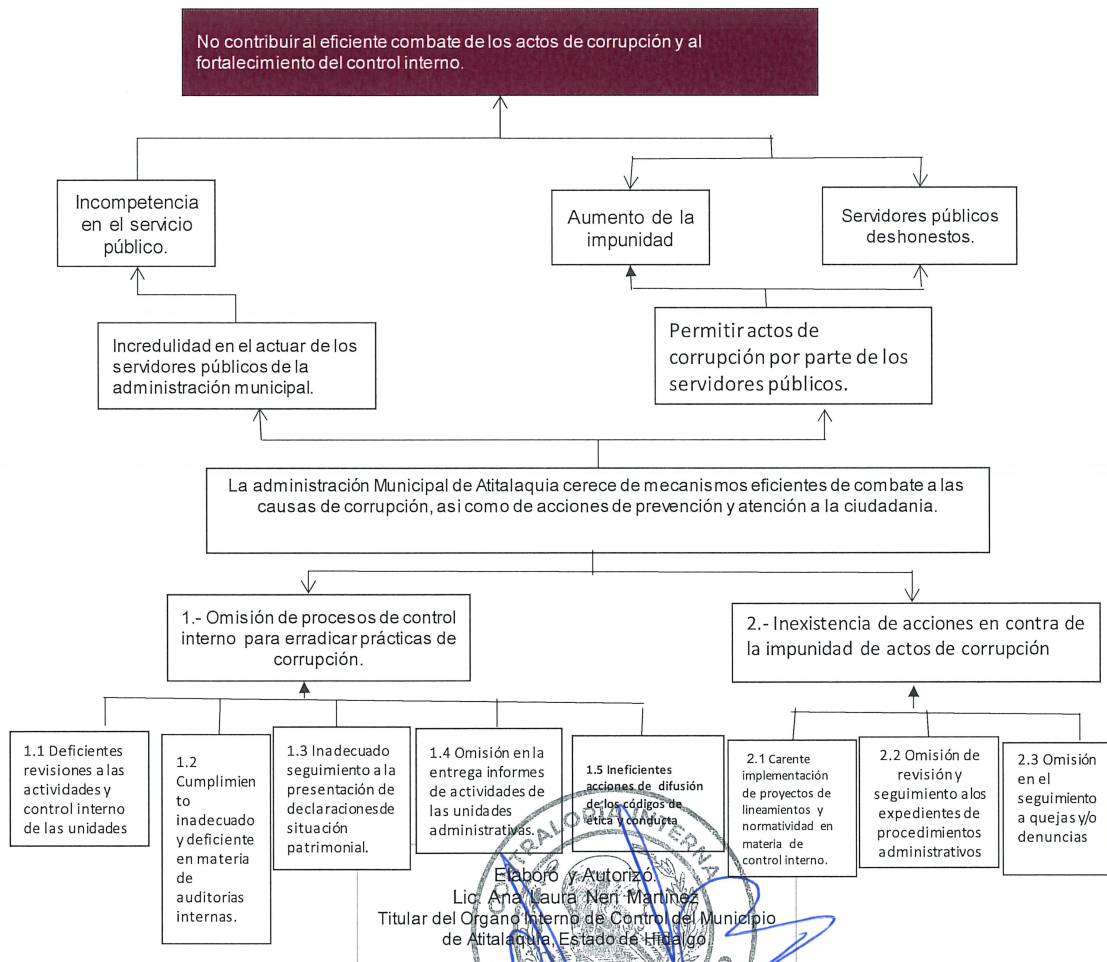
No contribuir al eficiente combate de los actos de corrupción y al fortalecimiento del control interno.

Incompetencia en el servicio público.

Aumento de la impunidad

Servidores públicos deshonestos.

Incredulidad en el actuar de los servidores públicos de la administración municipal.

Permitir actos de corrupción por parte de los servidores públicos.

La administración Municipal de Atitalaquia cerece de mecanismos eficientes de combate a las causas de corrupción, asi como de acciones de prevención y atención a la ciudadania.

1.- Omisión de procesos de control interno para erradicar prácticas de corrupción.

2.- Inexistencia de acciones en contra de la impunidad de actos de corrupción

1.1 Deficientes revisiones a las actividades y control interno de las unidades

1.2 Cumplimiento inadecuado y deficiente en materia de auditorias internas.

1.3 Inadecuado seguimiento a la presentación de declaracionesde situación patrimonial.

1.4 Omisión en la entrega informes de actividades de las unidades administrativas.

1.5 Ineficientes acciones de difusión de los códigos de ética y conducta

2.1 Carente implementación de proyectos de lineamientos y normatividad en materia de control interno.

2.2 Omisión de revisión y seguimiento a los expedientes de procedimientos administrativos

2.3 Omisión en el seguimiento a quejas y/o denuncias

CONTRALORÍA INTERNA

Elaboró y Autorizó.
Lic. Ana Laura Neri Martínez
Titular del Organo Interno de Control del Municipio de Atitalaquia, Estado de Hidalgo